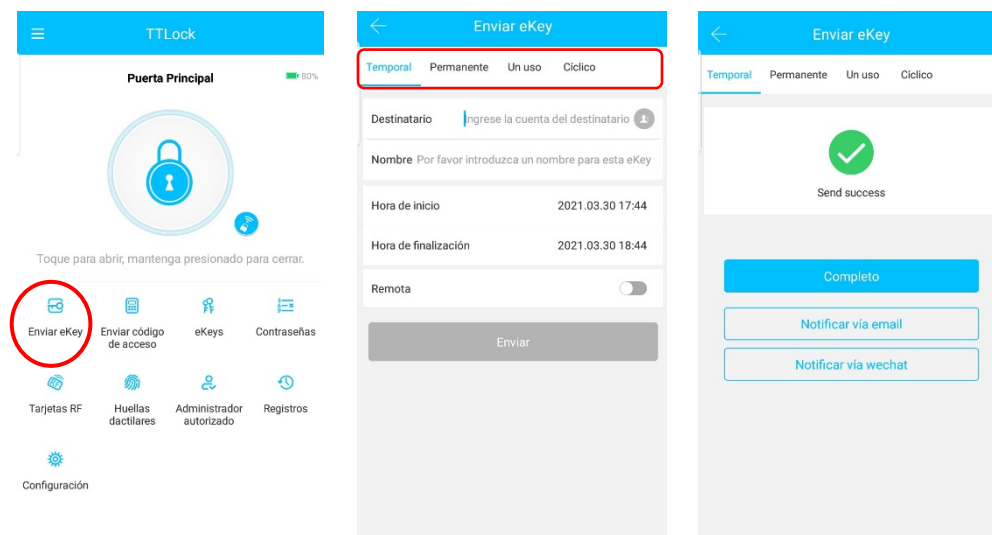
TTLock

Puerta Principal

80%

Toque para abrir, mantenga presionado para cerrar.

Enviar eKey

Enviar código de acceso

eKeys

Contraseñas

Tarjetas RF

Huellas dactilares

Administrador autorizado

Registros

Configuración

Enviar eKey

Temporal | Permanente | Un uso | Cíclico

Destinatario | Ingrese la cuenta del destinatario

Nombre | Por favor introduzca un nombre para esta eKey

Hora de inicio | 2021.03.30 17:44

Hora de finalización | 2021.03.30 18:44

Remota

Enviar

Enviar eKey

Temporal | Permanente | Un uso | Cíclico

Send success

Completo

Notificar vía email

Notificar vía wechat